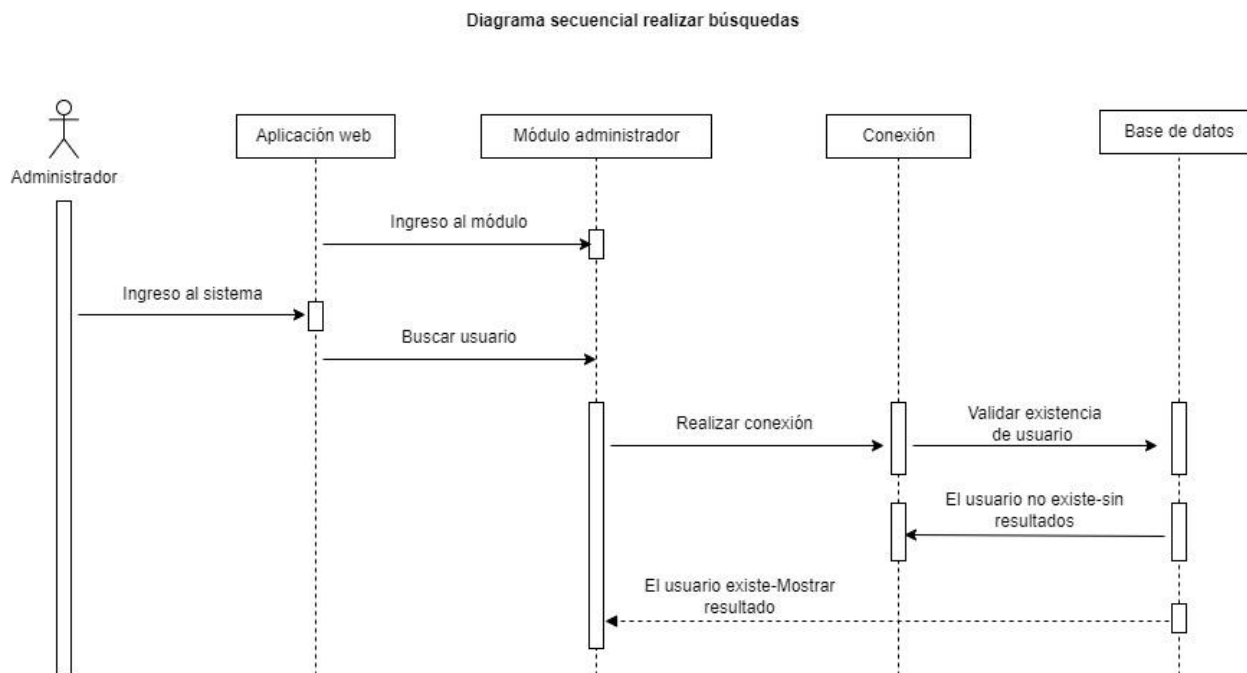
Diagrama secuencial realizar búsquedas

Administrador

Aplicación web

Módulo administrador

Conexión

Base de datos

Ingreso al módulo

Ingreso al sistema

Buscar usuario

Realizar conexión

Validar existencia de usuario

El usuario no existe-sin resultados

El usuario existe-Mostrar resultado